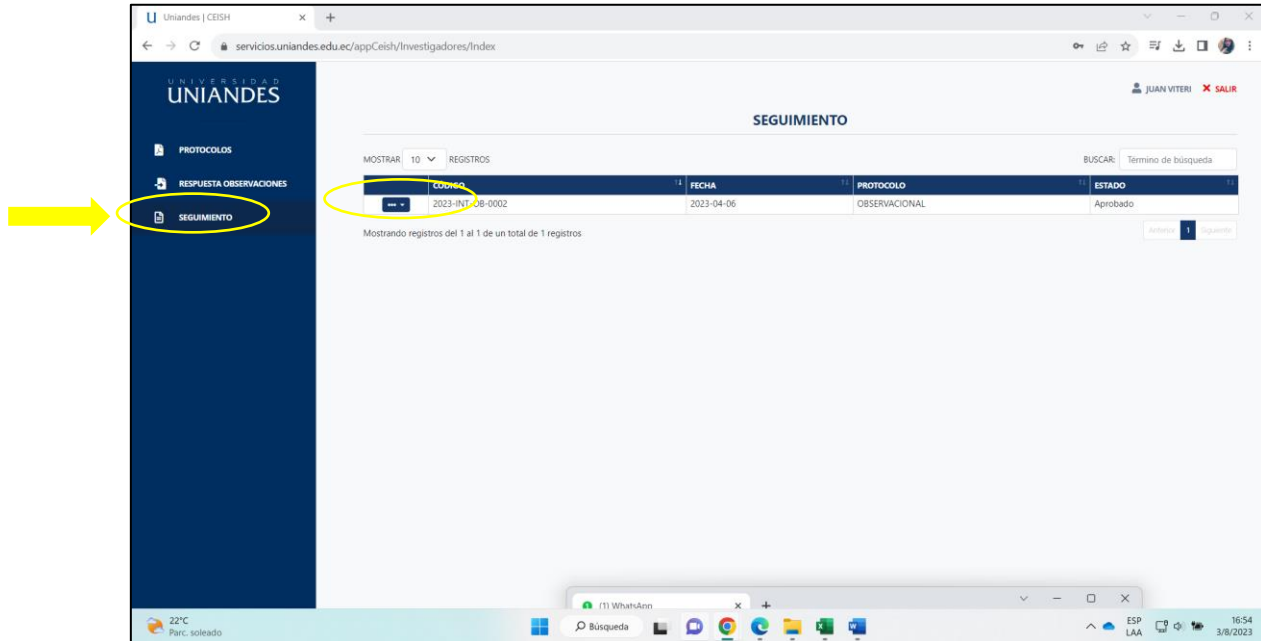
Uniandes | CEISH

servicios.uniandes.edu.ec/appCeish/Investigadores/Index

UNIVERSIDAD
UNIANDES

PROTOCOLOS

RESPUESTA OBSERVACIONES

SEGUIMIENTO

JUAN VITERI SALIR

SEGUIMIENTO

MOSTRAR 10 REGISTROS

BUSCAR: Termino de búsqueda

| | CODIGO | FECHA | PROTOCOLO | ESTADO |
|---|---|---|---|---|
| ••• | 2023-INT-OB-0002 | 2023-04-06 | OBSERVACIONAL | Aprobado |

Mostrando registros del 1 al 1 de un total de 1 registros

Anterior 1 Siguiente

(1) WhatsApp

22°C
Parc. soleado

Búsqueda

ESP
LAA

16:54
3/8/2023